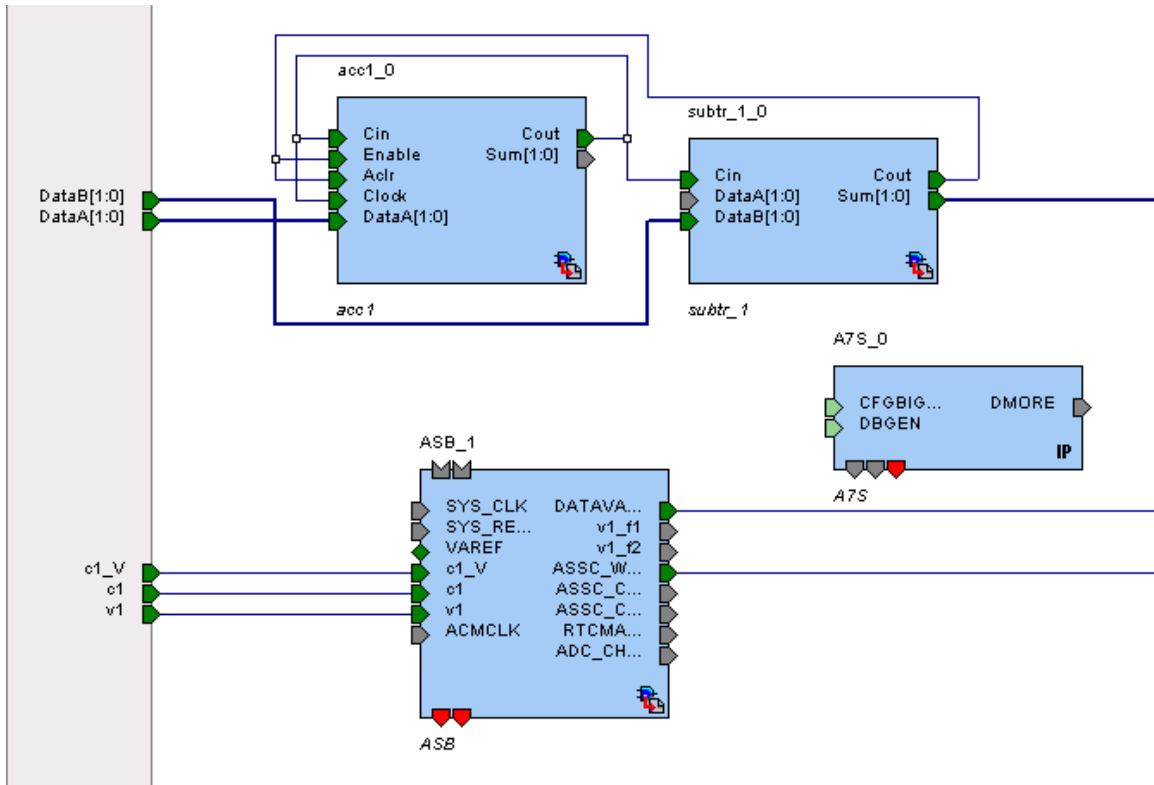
acc1_0

Cin
Enable
Aclr
Clock
DataA[1:0]

Cout
Sum[1:0]

acc1

subtr_1_0

Cin
DataA[1:0]
DataB[1:0]

Cout
Sum[1:0]

subtr_1

DataB[1:0]
DataA[1:0]

A7S_0

CFGBIG...
DBGEN

DMORE

IP

A7S

ASB_1

SYS_CLK
SYS_RE...
VAREF
c1_V
c1
v1
ACMCLK

DATAVA...
v1_f1
v1_f2
ASSC_W...
ASSC_C...
ASSC_C...
RTCMA...
ADC_CH...

ASB

c1_V
c1
v1